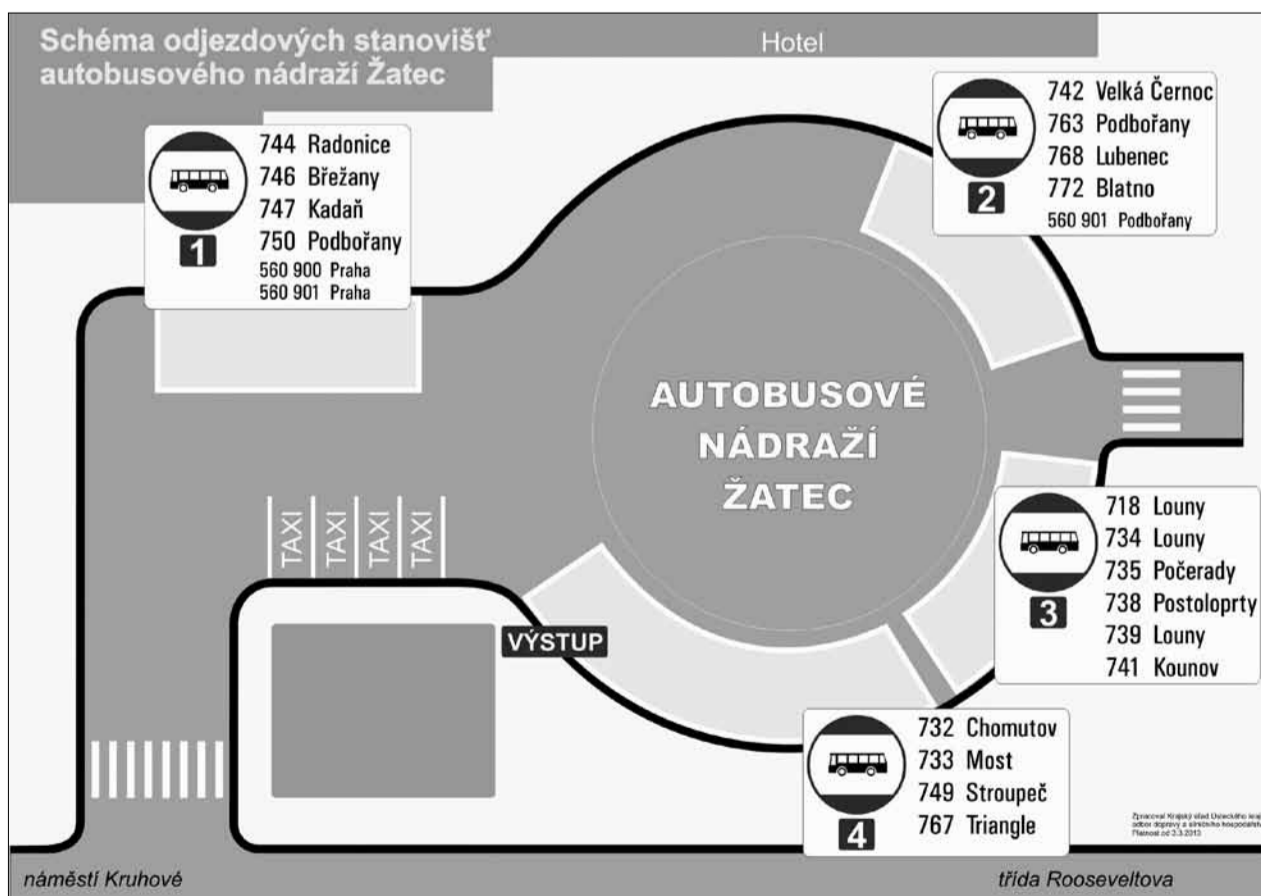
Schéma odjezdových stanovišť autobusového nádraží Žatec

Hotel

1
744 Radonice
746 Břežany
747 Kadaň
750 Podbořany
560 900 Praha
560 901 Praha

2
742 Velká Černoc
763 Podbořany
768 Lubenec
772 Blatno
560 901 Podbořany

AUTOBUSOVÉ NÁDRAŽÍ ŽATEC

TAXI TAXI TAXI TAXI

3
718 Louny
734 Louny
735 Počerady
738 Postoloprty
739 Louny
741 Kounov

VÝSTUP

4
732 Chomutov
733 Most
749 Stroupeč
767 Triangle

Zpracoval Krajský úřad Ústeckého kraje odbor dopravy a silničního hospodářství Platnost od 3.3.2013

náměstí Kruhové

třída Rooseveltova